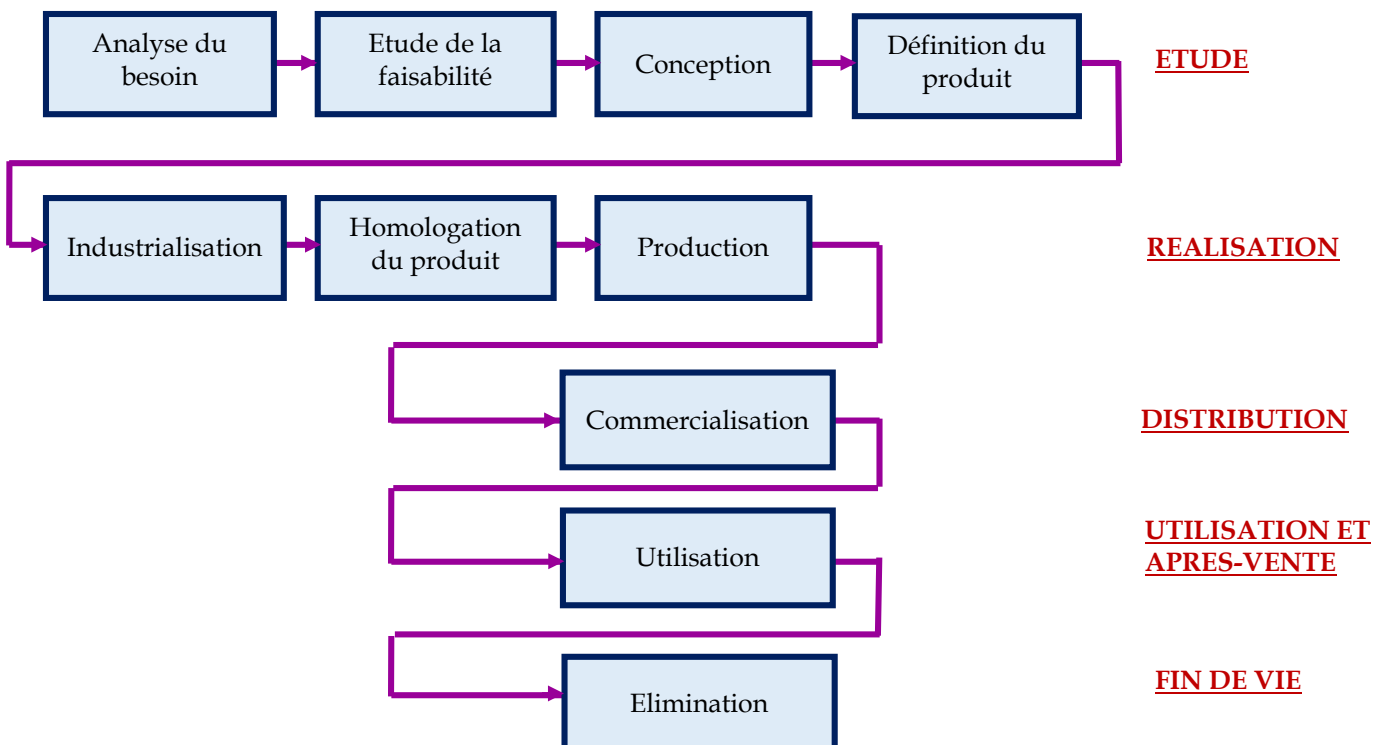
Analyse du besoin

Etude de la faisabilité

Conception

Définition du produit

ETUDE

Industrialisation

Homologation du produit

Production

REALISATION

Commercialisation

DISTRIBUTION

Utilisation

UTILISATION ET APRES-VENTE

Elimination

FIN DE VIE